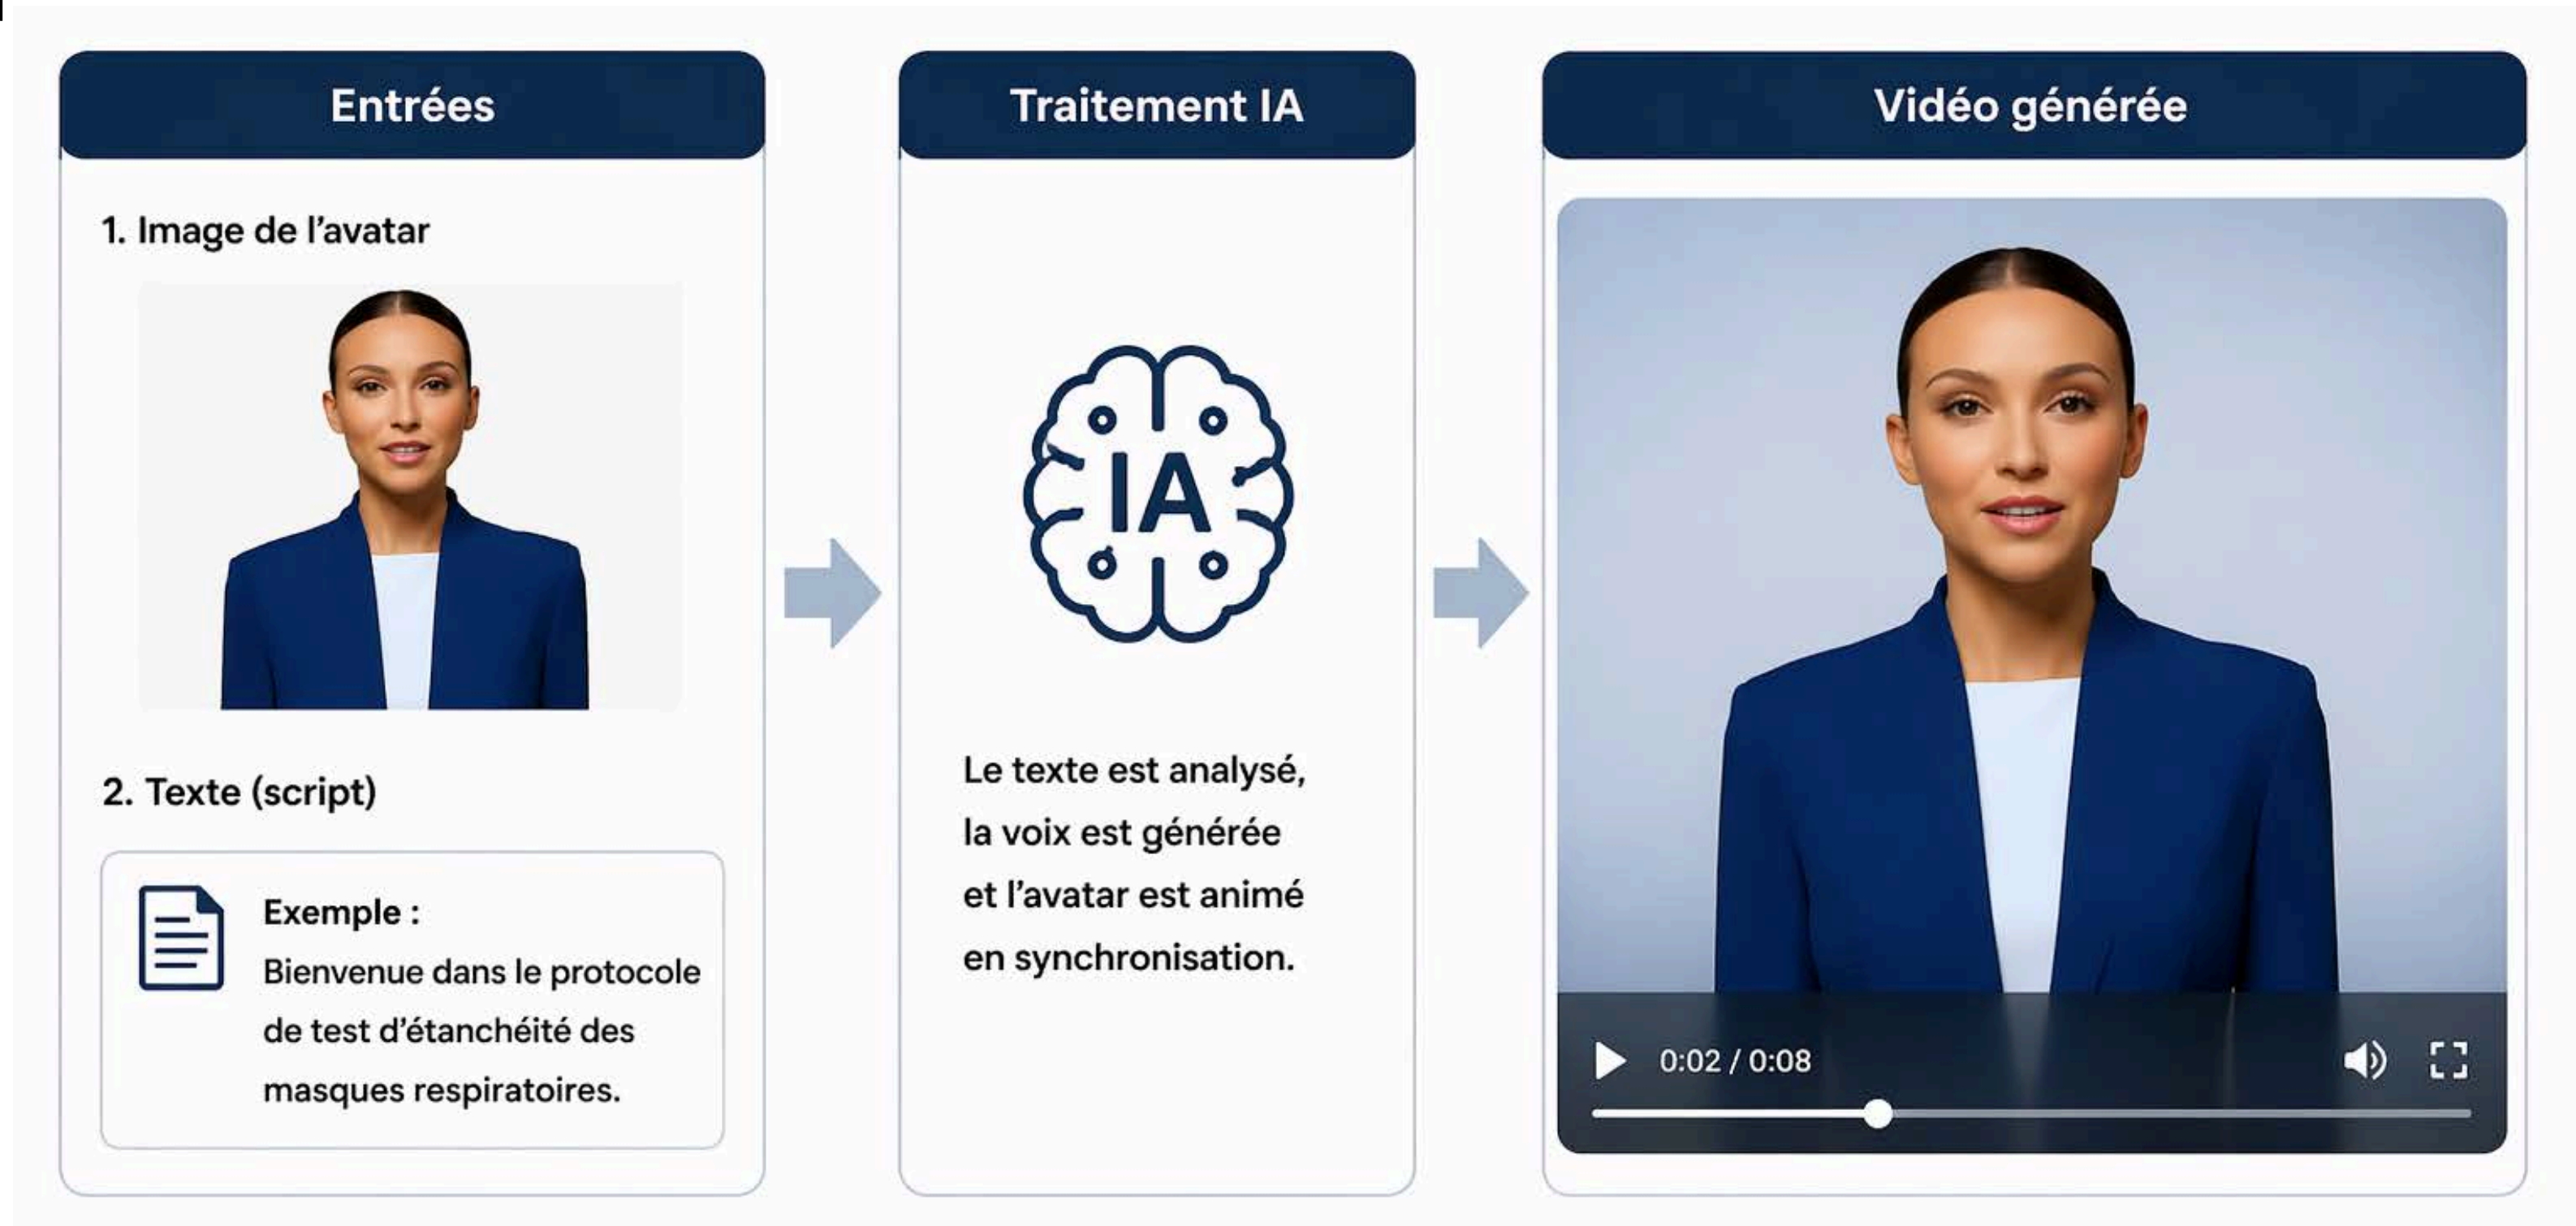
Entrées

1. Image de l'avatar

2. Texte (script)

Exemple :
Bienvenue dans le protocole de test d'étanchéité des masques respiratoires.

Traitement IA

IA

Le texte est analysé, la voix est générée et l'avatar est animé en synchronisation.

Vidéo générée

0:02 / 0:08